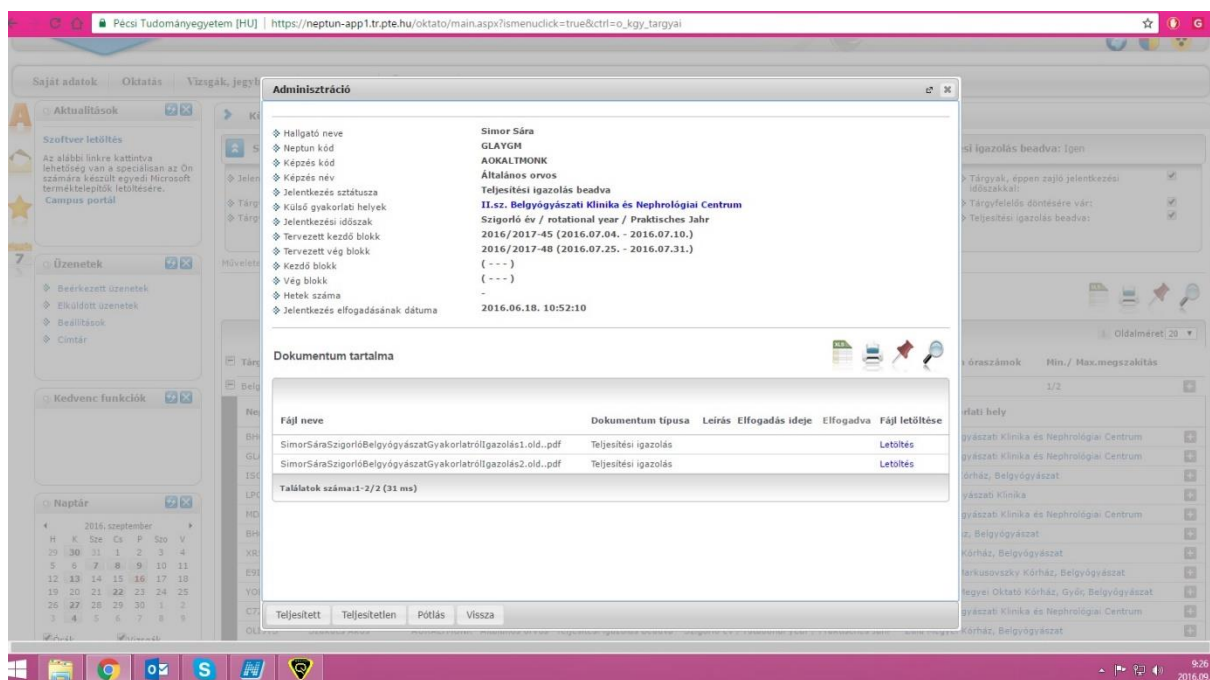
Pécsi Tudományegyetem [HU] | https://neptun-app1.tr.pte.hu/oktato/main.aspx?ismenuclick=true&ctrl=o_kgy_targyai

Saját adatok Oktatás Vizsgák, jegy

Aktualitások

Szoftver letöltés

Az alábbi linkre kattintva lehetőség van a speciálisan az Ön számára készült egyedi Microsoft terméktelepítők letöltésére.

Campus portál

Üzenetek

Beérkezett üzenetek

Elküldött üzenetek

Beállítások

Címtár

Kedvenc funkciók

Naptár

2016. szeptember

| H | K | Sze | Cs | P | Szo | V |
|---|---|---|---|---|---|---|
| 29 | 30 | 31 | 1 | 2 | 3 | 4 |
| 5 | 6 | 7 | 8 | 9 | 10 | 11 |
| 12 | 13 | 14 | 15 | 16 | 17 | 18 |
| 19 | 20 | 21 | 22 | 23 | 24 | 25 |
| 26 | 27 | 28 | 29 | 30 | 1 | 2 |
| 3 | 4 | 5 | 6 | 7 | 8 | 9 |

Adminisztráció

Hallgató neve Simor Sára

Neptun kód GLAYGM

Képzés kód AOKALTMONK

Képzés név Általános orvos

Jelentkezés sztátusza Teljesítési igazolás beadva

Külső gyakorlati helyek II.sz. Belgyógyászati Klinika és Nephrológiai Centrum

Jelentkezési időszak Szigorló év / rotational year / Praktisches Jahr

Tervezett kezdő blokk 2016/2017-45 (2016.07.04. - 2016.07.10.)

Tervezett vég blokk 2016/2017-48 (2016.07.25. - 2016.07.31.)

Kezdő blokk ( - - - )

Vég blokk ( - - - )

Hetek száma -

Jelentkezés elfogadásának dátuma 2016.06.18. 10:52:10

Dokumentum tartalma

| Fájl neve | Dokumentum típusa | Leírás | Elfogadás ideje | Elfogadva | Fájl letöltése |
|---|---|---|---|---|---|
| SimorSáraSzigorlóBelgyógyászatGyakorlatróllgazolás1.old..pdf | Teljesítési igazolás | | | | Letöltés |
| SimorSáraSzigorlóBelgyógyászatGyakorlatróllgazolás2.old..pdf | Teljesítési igazolás | | | | Letöltés |

Találatok száma:1-2/2 (31 ms)

Teljesített Teljesítetlen Pótlás Vissza

si igazolás beadva: Igen

Tárgyak, éppen zajló jelentkezési időszakkal:

Tárgyfelelős döntésére vár:

Teljesítési igazolás beadva:

Műveletek

Oldalméret 20

s óraszámok Min. / Max.megszakítás

1/2

rlati hely

gyászati Klinika és Nephrológiai Centrum

gyászati Klinika és Nephrológiai Centrum

órház, Belgyógyászat

yászati Klinika

gyászati Klinika és Nephrológiai Centrum

z, Belgyógyászat

Kórház, Belgyógyászat

arkusovszky Kórház, Belgyógyászat

egye: Oktató Kórház, Győr, Belgyógyászat

gyászati Klinika és Nephrológiai Centrum

Kórház, Belgyógyászat

9:26
2016.09